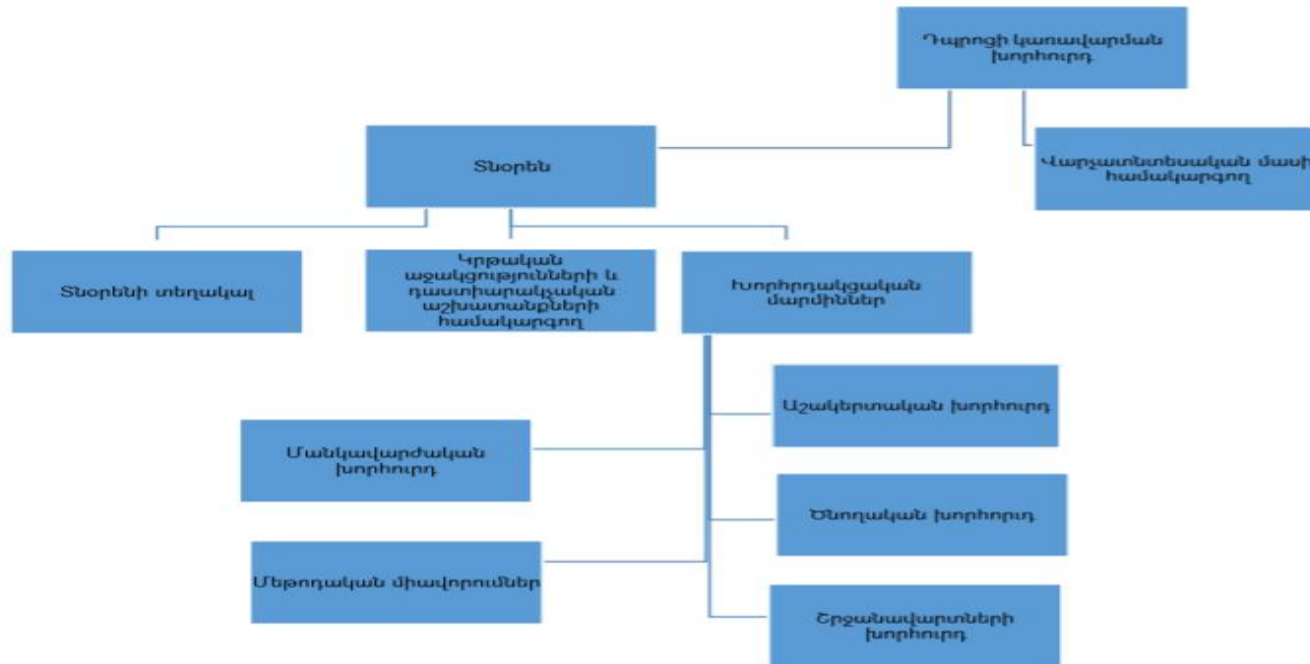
Դպրոցի կառավարման խորհուրդ

Տնօրեն

Վարչատնտեսական մասի համակարգող

Տնօրենի տեղակալ

Կրթական աջակցությունների և դաստիարակչական աշխատանքների համակարգող

Խորհրդակցական մարմիններ

Աշակերտական խորհուրդ

Մանկավարժական խորհուրդ

Ծնողական խորհուրդ

Մեթոդական միավորումներ

Շրջանավարտների խորհուրդ